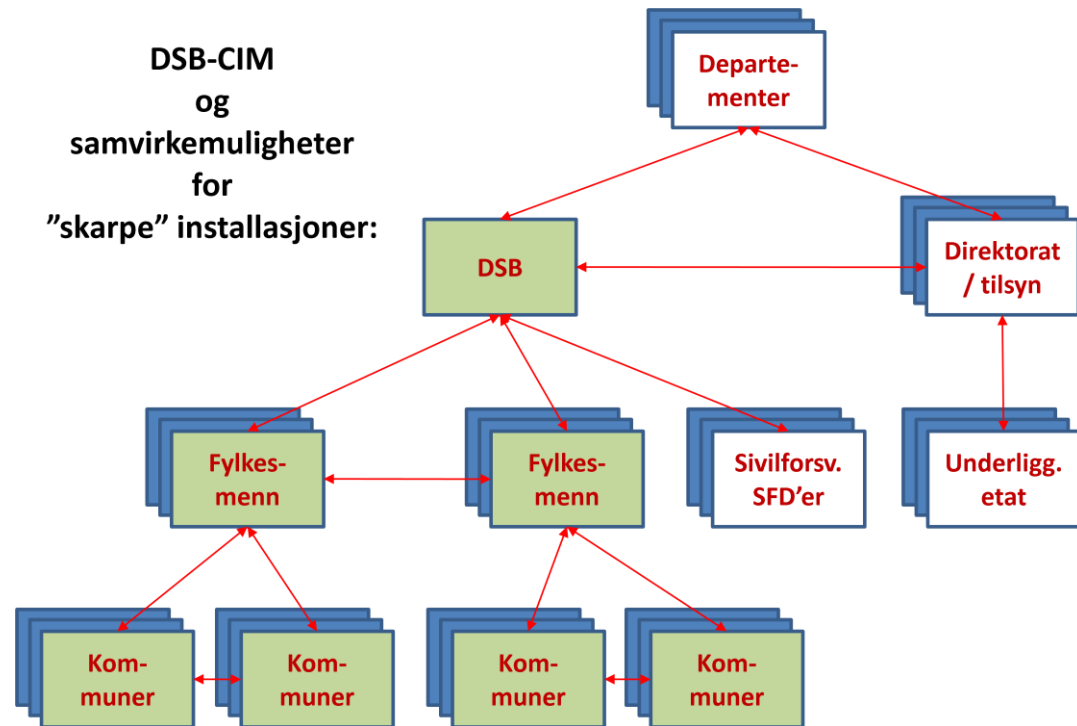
DSB-CIM
og
samvirkemuligheter
for
”skarpe” installasjoner:

Departementer

DSB

Direktorat / tilsyn

Fylkesmenn

Fylkesmenn

Sivilforsv. SFD’er

Underligg. etat

Kommuner

Kommuner

Kommuner

Kommuner